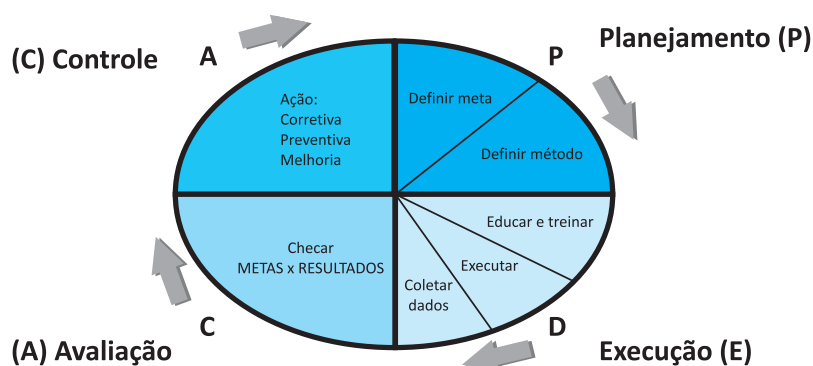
(C) Controle

A

P

Planejamento (P)

Ação:
Corretiva
Preventiva
Melhoria

Definir meta

Definir método

Checar
METAS x RESULTADOS

Educar e treinar

Executar

Coletar
dados

C

D

(A) Avaliação

Execução (E)